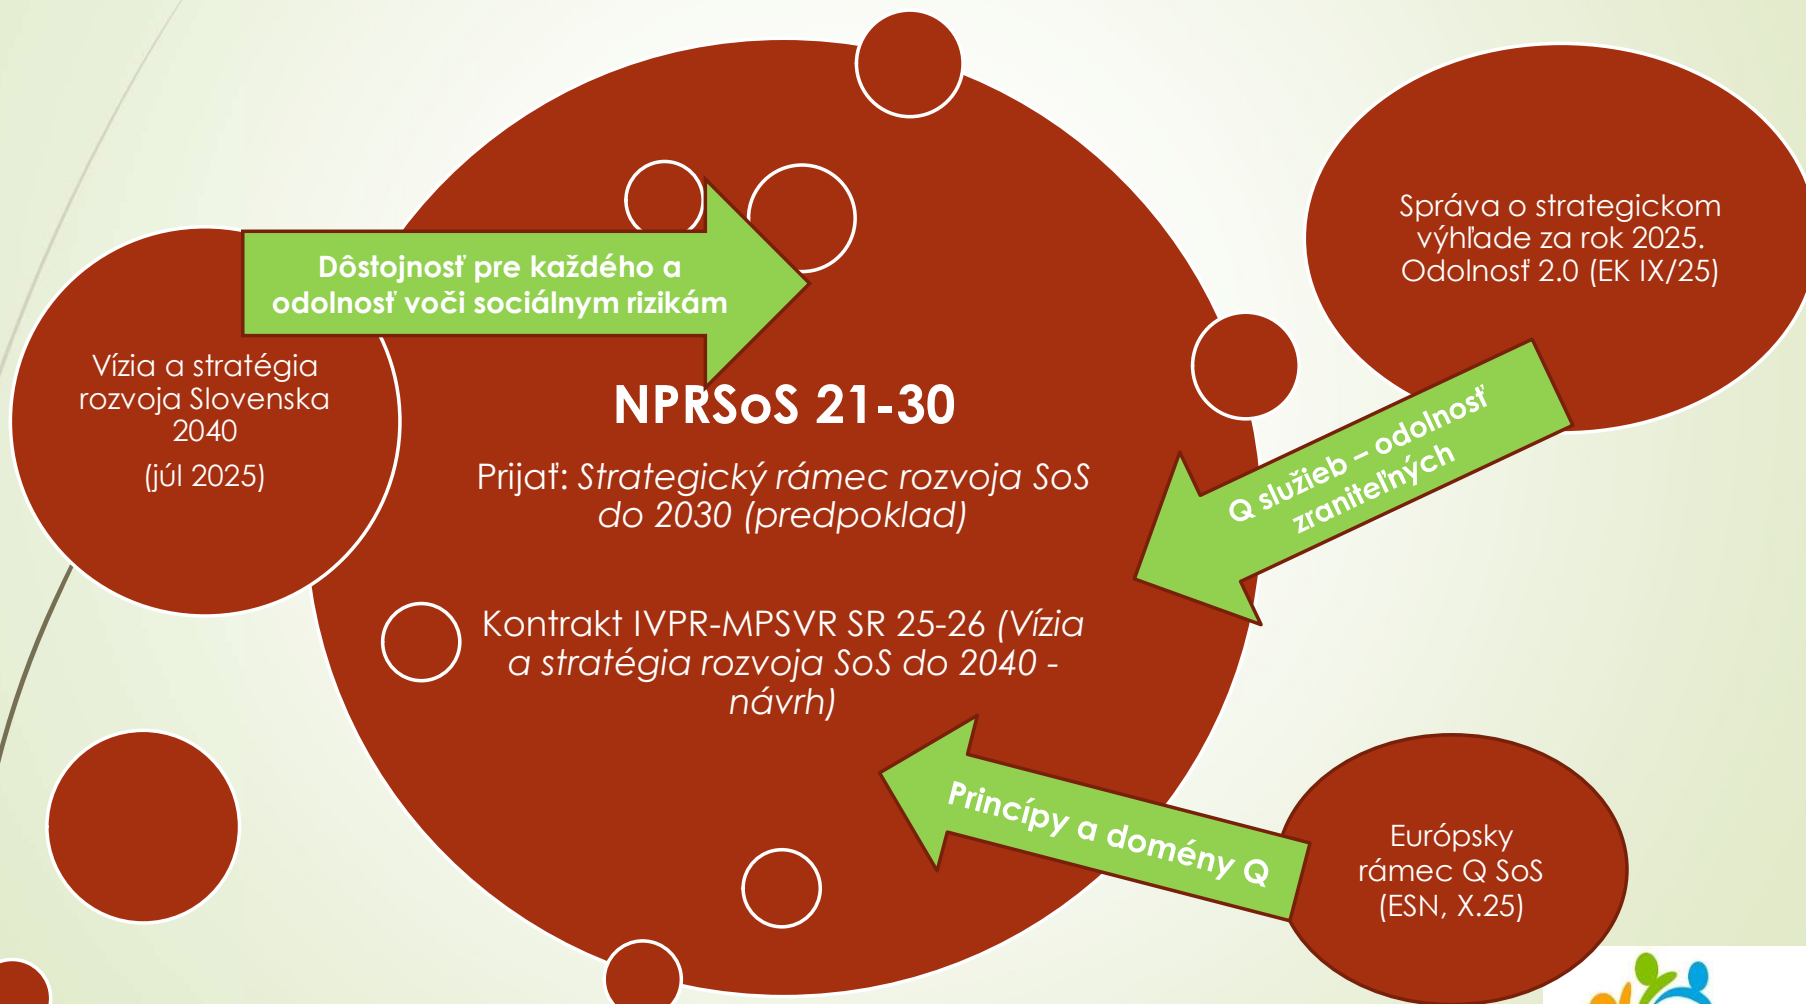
Dôstojnosť pre každého a odolnosť voči sociálnym rizikám

Vízia a stratégia rozvoja Slovenska 2040

(júl 2025)

NPRSoS 21-30

Prijať: *Strategický rámec rozvoja SoS do 2030 (predpoklad)*

Kontrakt IVPR-MPSVR SR 25-26 *(Vízia a stratégia rozvoja SoS do 2040 - návrh)*

Správa o strategickom výhľade za rok 2025. Odolnosť 2.0 (EK IX/25)

Q služieb – odolnosť zraniteľných

Princípy a domény Q

Európsky rámec Q SoS (ESN, X.25)